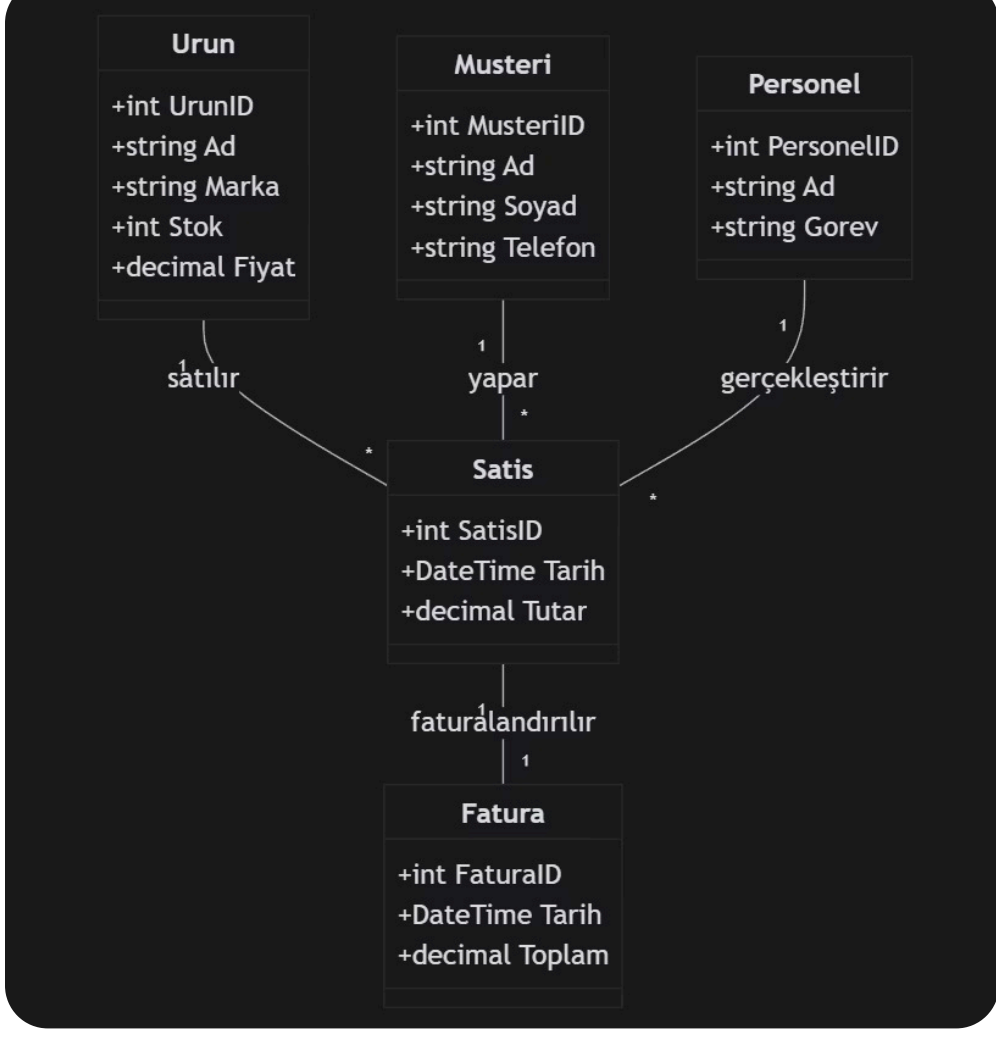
Urun
+int UrunID
+string Ad
+string Marka
+int Stok
+decimal Fiyat

Musteri
+int MusteriID
+string Ad
+string Soyad
+string Telefon

Personel
+int PersonelID
+string Ad
+string Gorev

1
satılır
*

1
yapar
*

1
gerçekleştirir
*

Satis
+int SatisID
+DateTime Tarih
+decimal Tutar

1
faturalandırılır
1

Fatura
+int FaturaID
+DateTime Tarih
+decimal Toplam